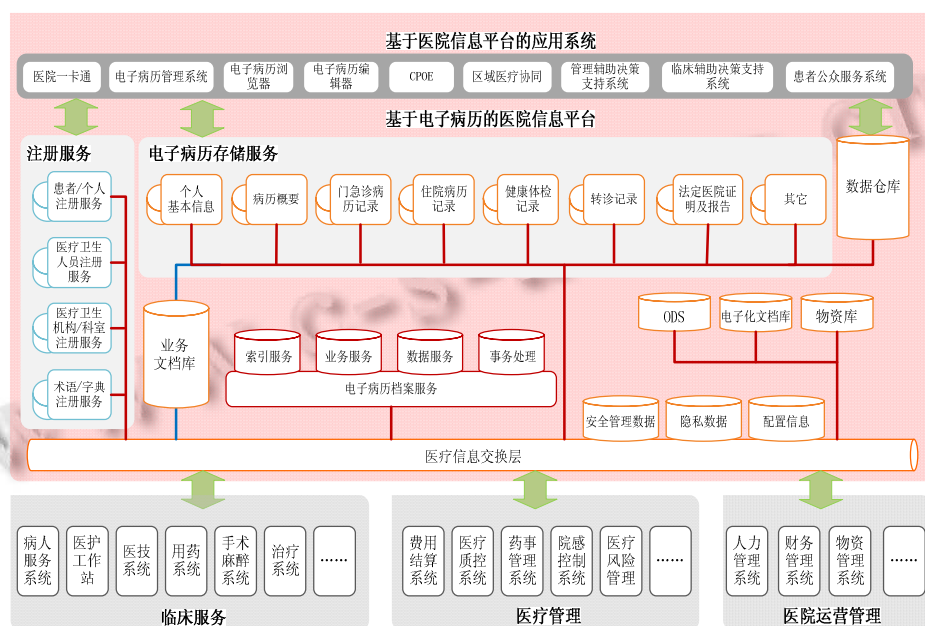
基于医院信息平台的应用系统

医院一卡通
电子病历管理系统
电子病历浏览器
电子病历编辑器
CPOE
区域医疗协同
管理辅助决策支持系统
临床辅助决策支持系统
患者公众服务系统

基于电子病历的医院信息平台

注册服务

患者/个人注册服务
医疗卫生人员注册服务
医疗卫生机构/科室注册服务
术语/字典注册服务

电子病历存储服务

个人基本信息
病历概要
门急诊病历记录
住院病历记录
健康体检记录
转诊记录
法定医院证明及报告
其它

数据仓库

业务文档库

索引服务
业务服务
数据服务
事务处理
电子病历档案服务

ODS
电子化文档库
物资库

安全管理数据
隐私数据
配置信息

医疗信息交换层

病人服务系统
医护工作站
医技系统
用药系统
手术麻醉系统
治疗系统
……
临床服务

费用结算系统
医疗质控系统
药事管理系统
院感控制系统
医疗风险管理
……
医疗管理

人力管理系统
财务管理系统
物资管理系统
……
医院运营管理